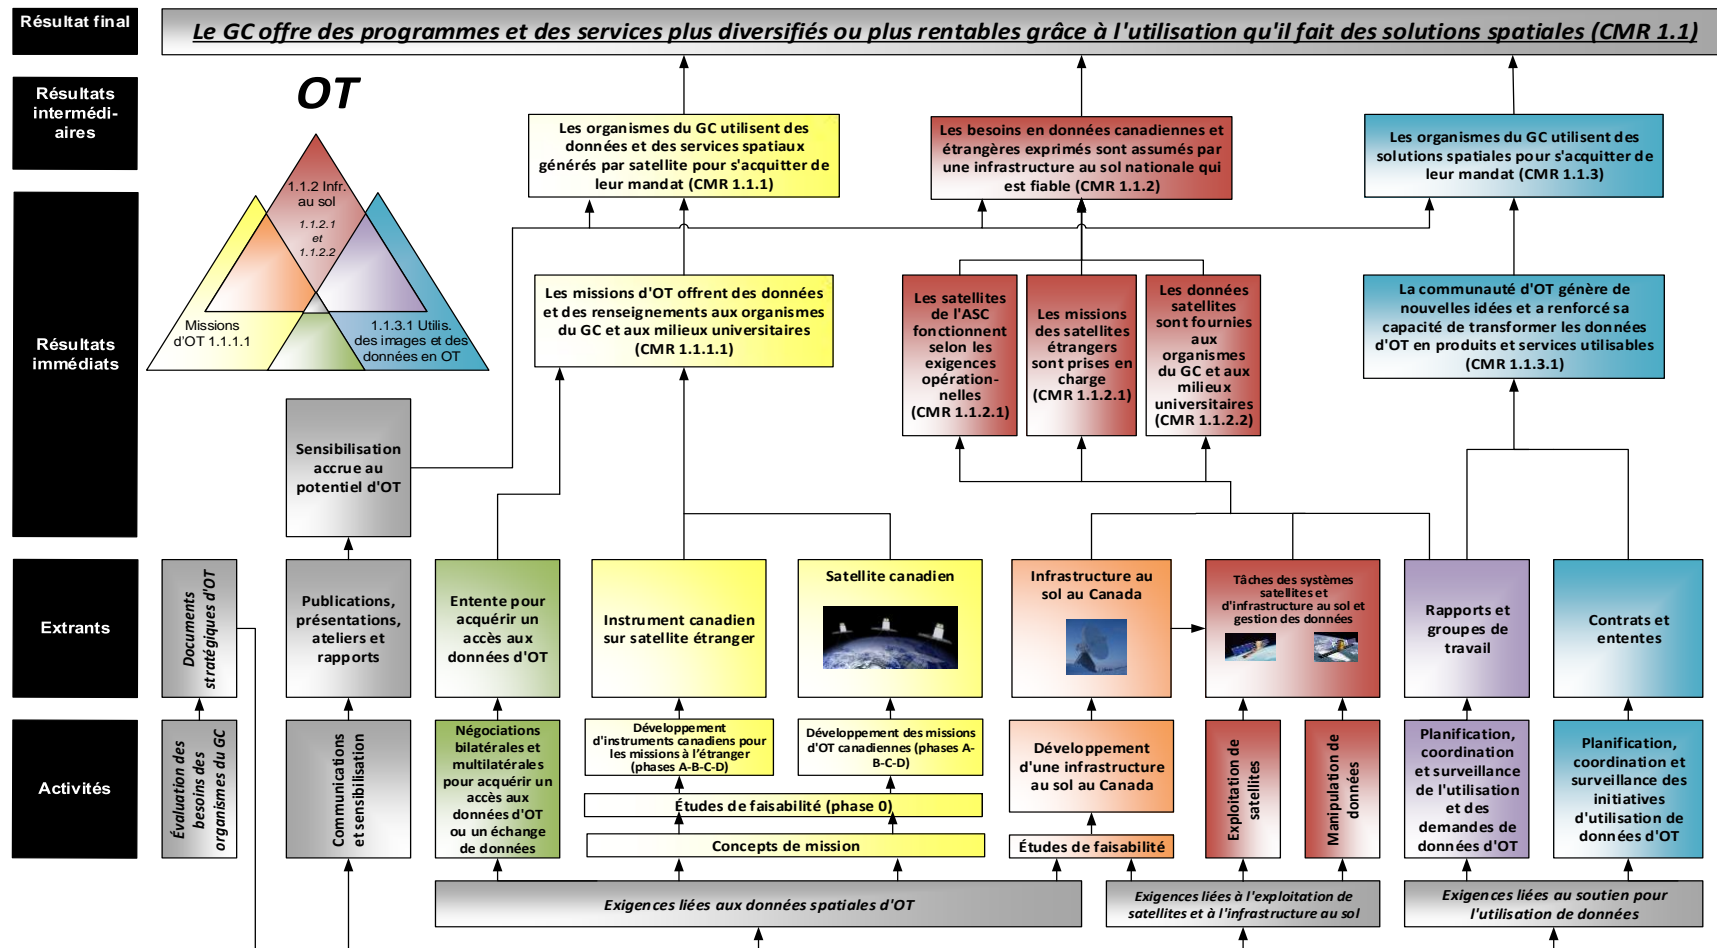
Résultat final

Le GC offre des programmes et des services plus diversifiés ou plus rentables grâce à l'utilisation qu'il fait des solutions spatiales (CMR 1.1)

Résultats intermédiaires

OT

1.1.2 Infr. au sol

1.1.2.1 et 1.1.2.2

Missions d'OT 1.1.1.1

1.1.3.1 Utilis. des images et des données en OT

Les organismes du GC utilisent des données et des services spatiaux générés par satellite pour s'acquitter de leur mandat (CMR 1.1.1)

Les besoins en données canadiennes et étrangères exprimés sont assumés par une infrastructure au sol nationale qui est fiable (CMR 1.1.2)

Les organismes du GC utilisent des solutions spatiales pour s'acquitter de leur mandat (CMR 1.1.3)

Résultats immédiats

Sensibilisation accrue au potentiel d'OT

Les missions d'OT offrent des données et des renseignements aux organismes du GC et aux milieux universitaires (CMR 1.1.1.1)

Les satellites de l'ASC fonctionnent selon les exigences opérationnelles (CMR 1.1.2.1)

Les missions des satellites étrangers sont prises en charge (CMR 1.1.2.1)

Les données satellites sont fournies aux organismes du GC et aux milieux universitaires (CMR 1.1.2.2)

La communauté d'OT génère de nouvelles idées et a renforcé sa capacité de transformer les données d'OT en produits et services utilisables (CMR 1.1.3.1)

Extrants

Documents stratégiques d'OT

Publications, présentations, ateliers et rapports

Entente pour acquérir un accès aux données d'OT

Instrument canadien sur satellite étranger

Satellite canadien

Infrastructure au sol au Canada

Tâches des systèmes satellites et d'infrastructure au sol et gestion des données

Rapports et groupes de travail

Contrats et ententes

Activités

Évaluation des besoins des organismes du GC

Communications et sensibilisation

Négociations bilatérales et multilatérales pour acquérir un accès aux données d'OT ou un échange de données

Développement d'instruments canadiens pour les missions à l'étranger (phases A-B-C-D)

Développement des missions d'OT canadiennes (phases A-B-C-D)

Études de faisabilité (phase 0)

Concepts de mission

Développement d'une infrastructure au sol au Canada

Études de faisabilité

Exploitation de satellites

Manipulation de données

Planification, coordination et surveillance de l'utilisation et des demandes de données d'OT

Planification, coordination et surveillance des initiatives d'utilisation de données d'OT

Exigences liées aux données spatiales d'OT

Exigences liées à l'exploitation de satellites et à l'infrastructure au sol

Exigences liées au soutien pour l'utilisation de données